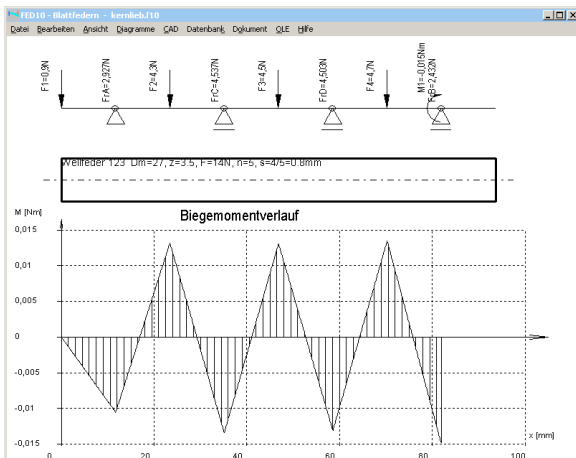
FED10 - Blattfedern - kernlieb.l10

Datei Bearbeiten Ansicht Diagramme CAD Datenbank Dokument OLE Hilfe

F1=0,9N
FrA=2,927N
F2=4,3N
FrC=4,537N
F3=4,5N
FrD=4,503N
F4=4,7N
M1=-0,015Nm
FrB=2,432N

Wellfeder 123 Dm=27, z=3.5, F=14N, n=5, s=4/5=0.8mm

M [Nm]

Biegemomentverlauf

0,015
0,01
0,005
0
-0,005
-0,01
-0,015

x [mm]

0
20
40
60
80
100